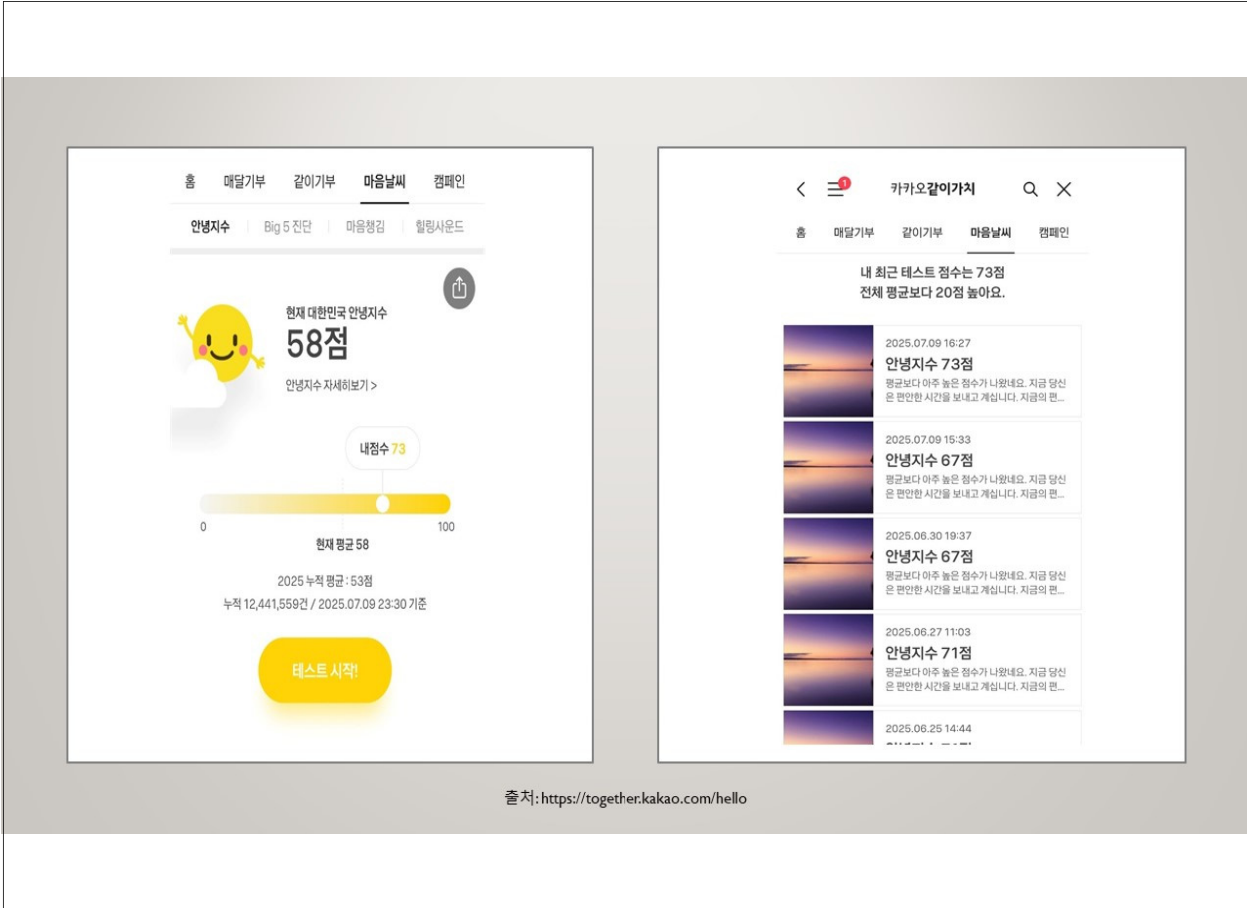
홈 매달기부 같이기부 마음날씨 캠페인

안녕지수 Big 5 진단 마음챙김 힐링사운드

현재 대한민국 안녕지수
58점
안녕지수 자세히보기 >

내점수 73

0 100
현재 평균 58

2025 누적 평균 : 53점
누적 12,441,559건 / 2025.07.09 23:30 기준

테스트 시작!

1
카카오같이가치

홈 매달기부 같이기부 마음날씨 캠페인

내 최근 테스트 점수는 73점
전체 평균보다 20점 높아요.

2025.07.09 16:27
안녕지수 73점
평균보다 아주 높은 점수가 나왔네요. 지금 당신은 편안한 시간을 보내고 계십니다. 지금의 편...

2025.07.09 15:33
안녕지수 67점
평균보다 아주 높은 점수가 나왔네요. 지금 당신은 편안한 시간을 보내고 계십니다. 지금의 편...

2025.06.30 19:37
안녕지수 67점
평균보다 아주 높은 점수가 나왔네요. 지금 당신은 편안한 시간을 보내고 계십니다. 지금의 편...

2025.06.27 11:03
안녕지수 71점
평균보다 아주 높은 점수가 나왔네요. 지금 당신은 편안한 시간을 보내고 계십니다. 지금의 편...

2025.06.25 14:44
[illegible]

출처: https://together.kakao.com/hello